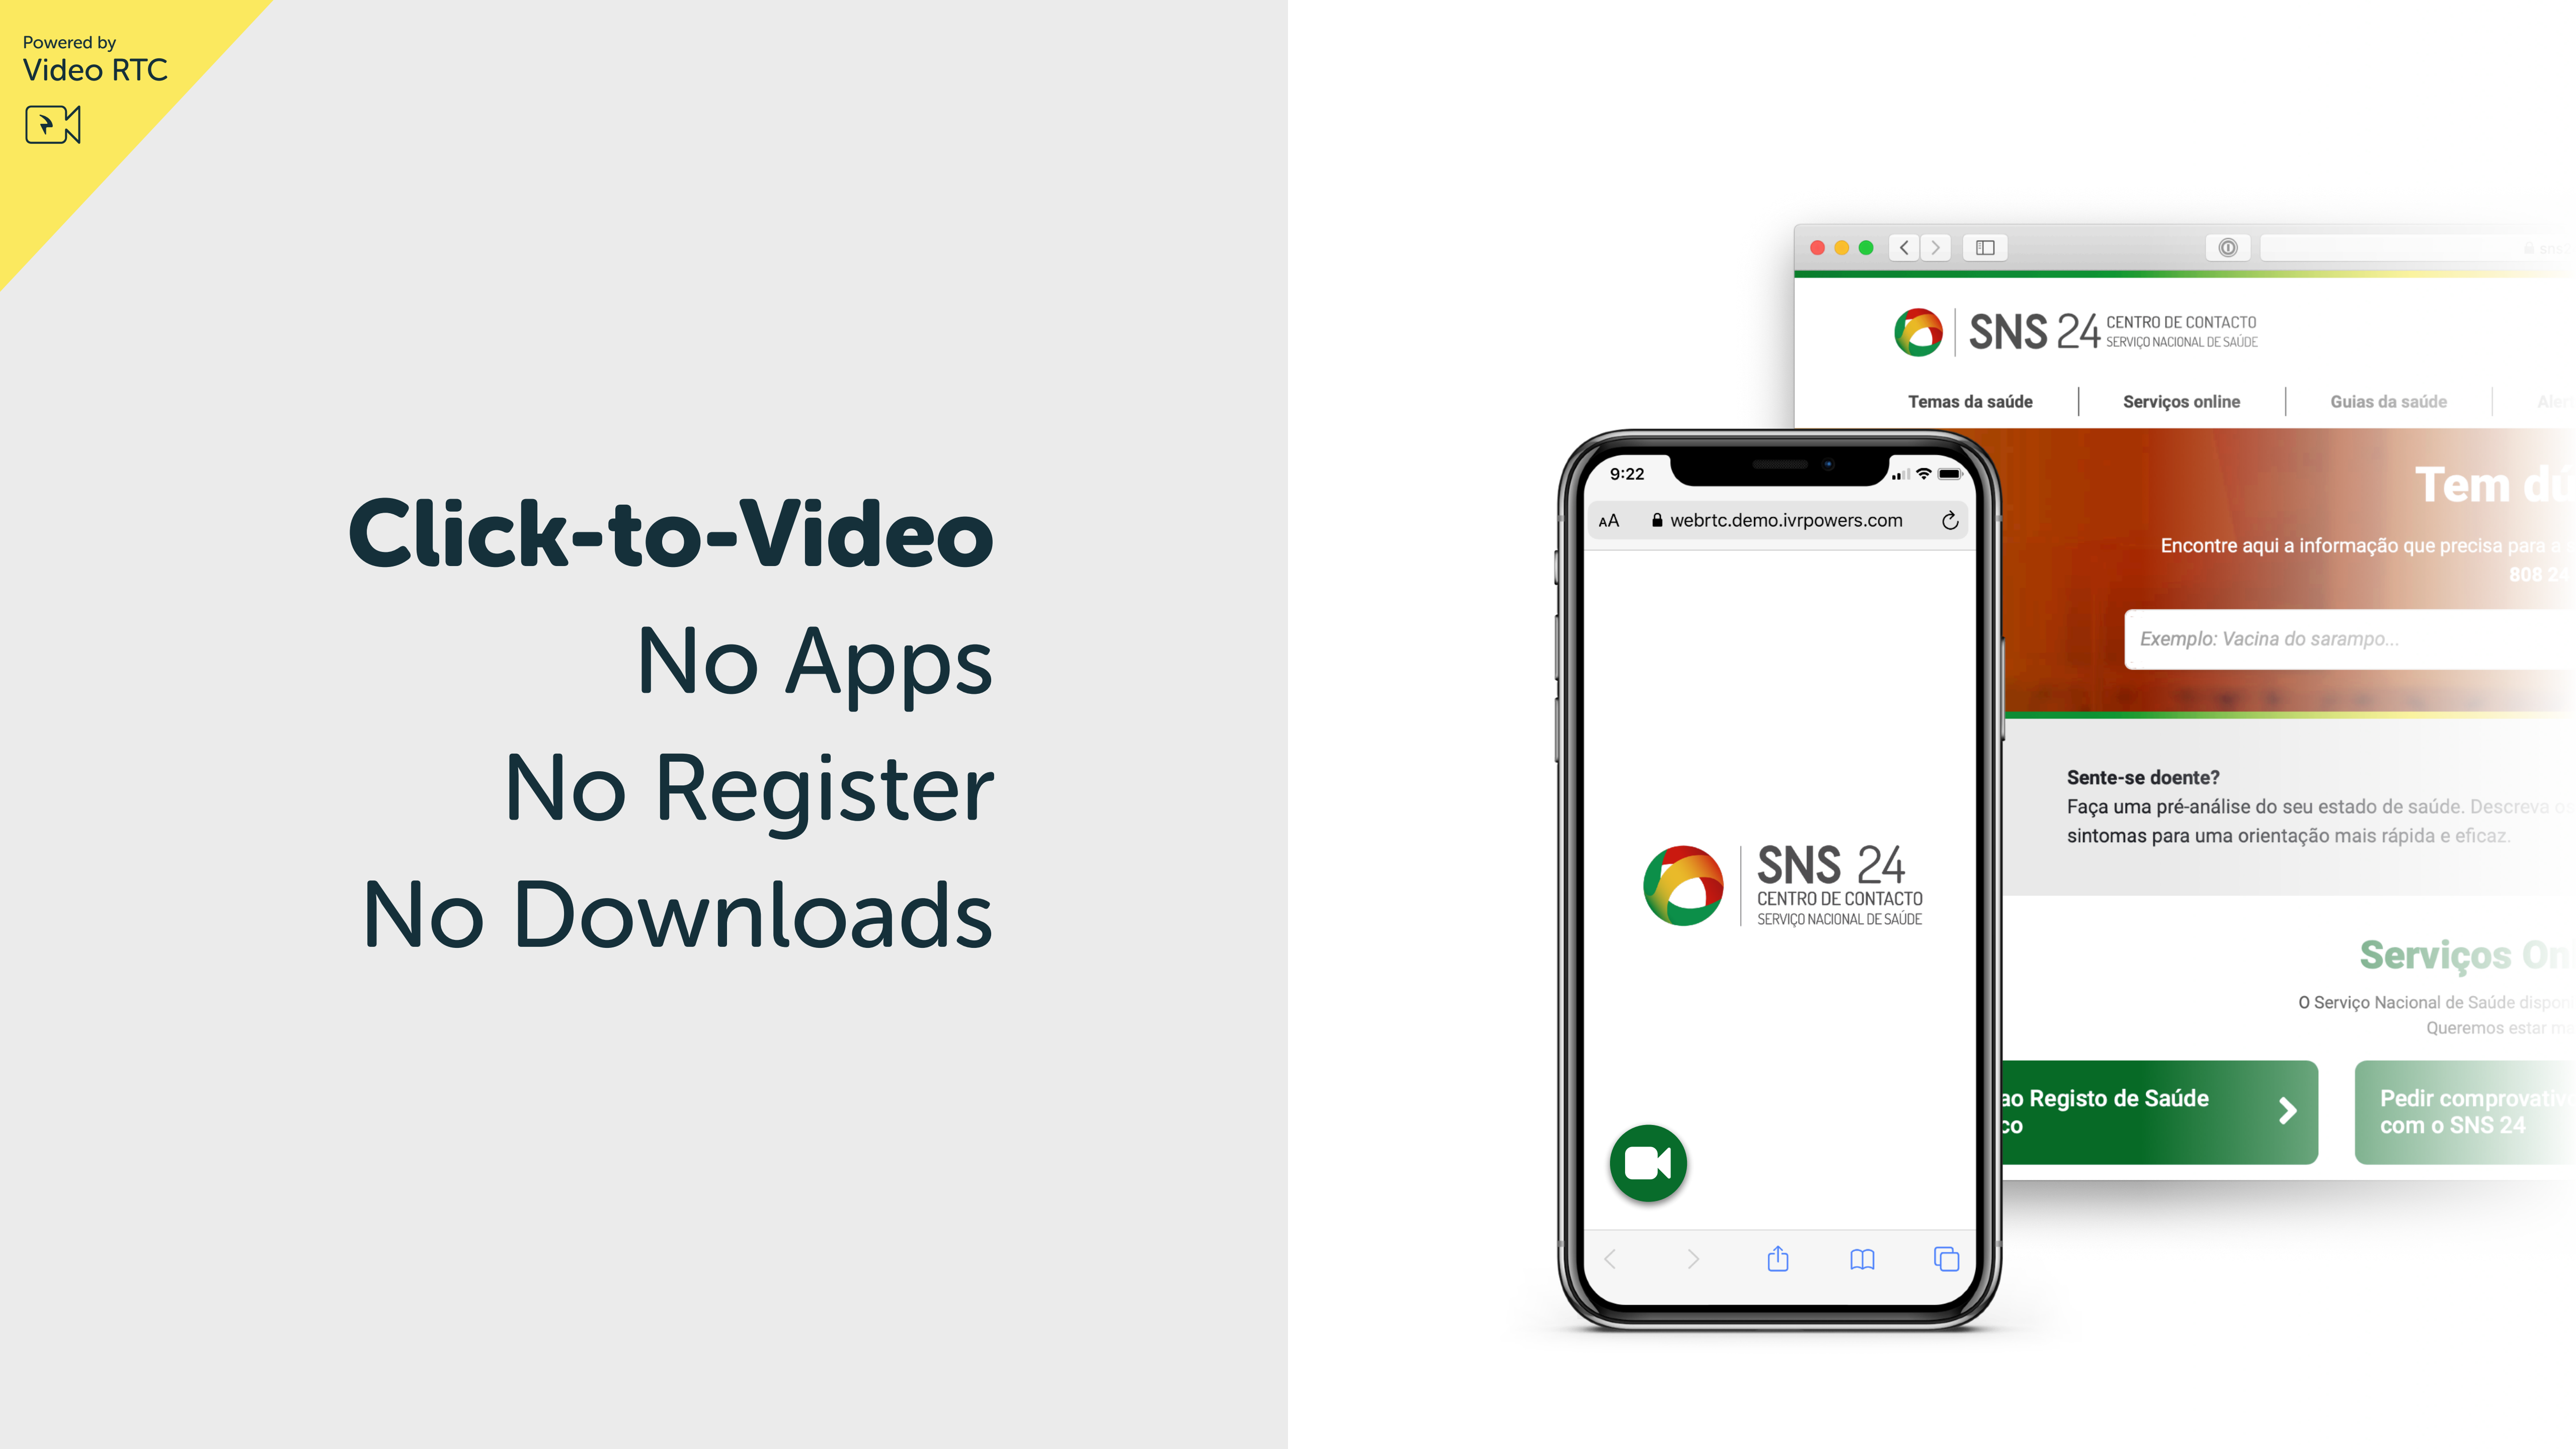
Powered by
Video RTC

Click-to-Video
No Apps
No Register
No Downloads

SNS 24 CENTRO DE CONTACTO SERVIÇO NACIONAL DE SAÚDE

Temas da saúde | Serviços online | Guias da saúde | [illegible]

Tem d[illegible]

Encontre aqui a informação que precisa para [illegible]
808 2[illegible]

Exemplo: Vacina do sarampo...

Sente-se doente?
Faça uma pré-análise do seu estado de saúde. Descreva o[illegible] sintomas para uma orientação mais rápida e eficaz.

Serviços On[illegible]

O Serviço Nacional de Saúde dispo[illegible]
Queremos estar m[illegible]

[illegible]ao Registo de Saúde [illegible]co

Pedir comprovativ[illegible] com o SNS 24

9:22

AA webrtc.demo.ivrpowers.com

SNS 24
CENTRO DE CONTACTO
SERVIÇO NACIONAL DE SAÚDE